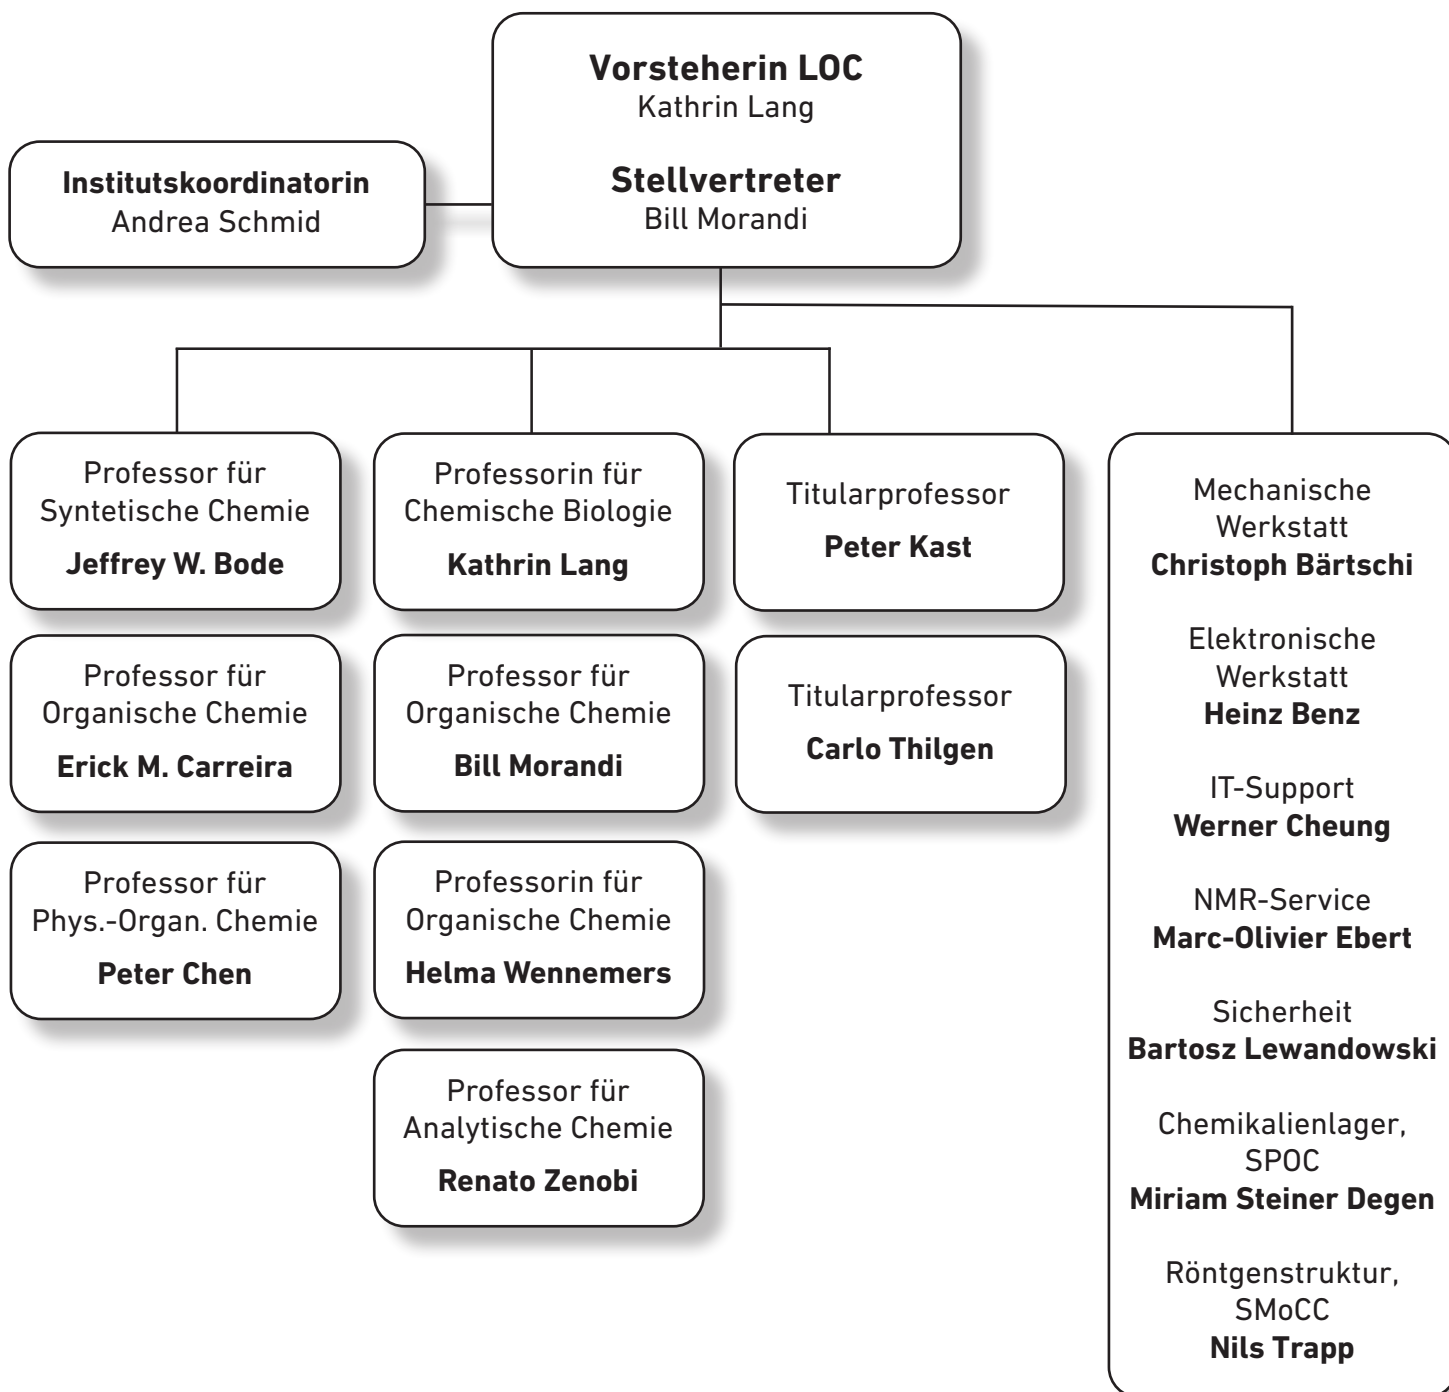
**Vorsteherin LOC**
Kathrin Lang

**Stellvertreter**
Bill Morandi

**Institutskoordinatorin**
Andrea Schmid

Professor für Syntetische Chemie
**Jeffrey W. Bode**

Professor für Organische Chemie
**Erick M. Carreira**

Professor für Phys.-Organ. Chemie
**Peter Chen**

Professorin für Chemische Biologie
**Kathrin Lang**

Professor für Organische Chemie
**Bill Morandi**

Professorin für Organische Chemie
**Helma Wennemers**

Professor für Analytische Chemie
**Renato Zenobi**

Titularprofessor
**Peter Kast**

Titularprofessor
**Carlo Thilgen**

Mechanische Werkstatt
**Christoph Bärtschi**

Elektronische Werkstatt
**Heinz Benz**

IT-Support
**Werner Cheung**

NMR-Service
**Marc-Olivier Ebert**

Sicherheit
**Bartosz Lewandowski**

Chemikalienlager, SPOC
**Miriam Steiner Degen**

Röntgenstruktur, SMoCC
**Nils Trapp**